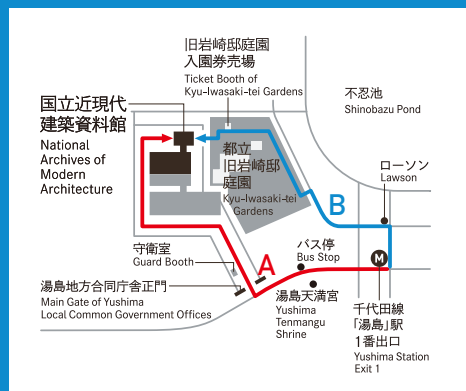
旧岩崎邸庭園
入園券売場
Ticket Booth of
Kyu-Iwasaki-tei Gardens

国立近現代
建築資料館
National
Archives of
Modern
Architecture

不忍池
Shinobazu Pond

都立
旧岩崎邸
庭園
Kyu-Iwasaki-tei
Gardens

ローソン
Lawson

B

守衛室
Guard Booth

バス停
Bus Stop

A

M

湯島地方合同庁舎正門
Main Gate of Yushima
Local Common Government Offices

湯島天満宮
Yushima
Tenmangu
Shrine

千代田線
「湯島」駅
1番出口
Yushima Station
Exit 1